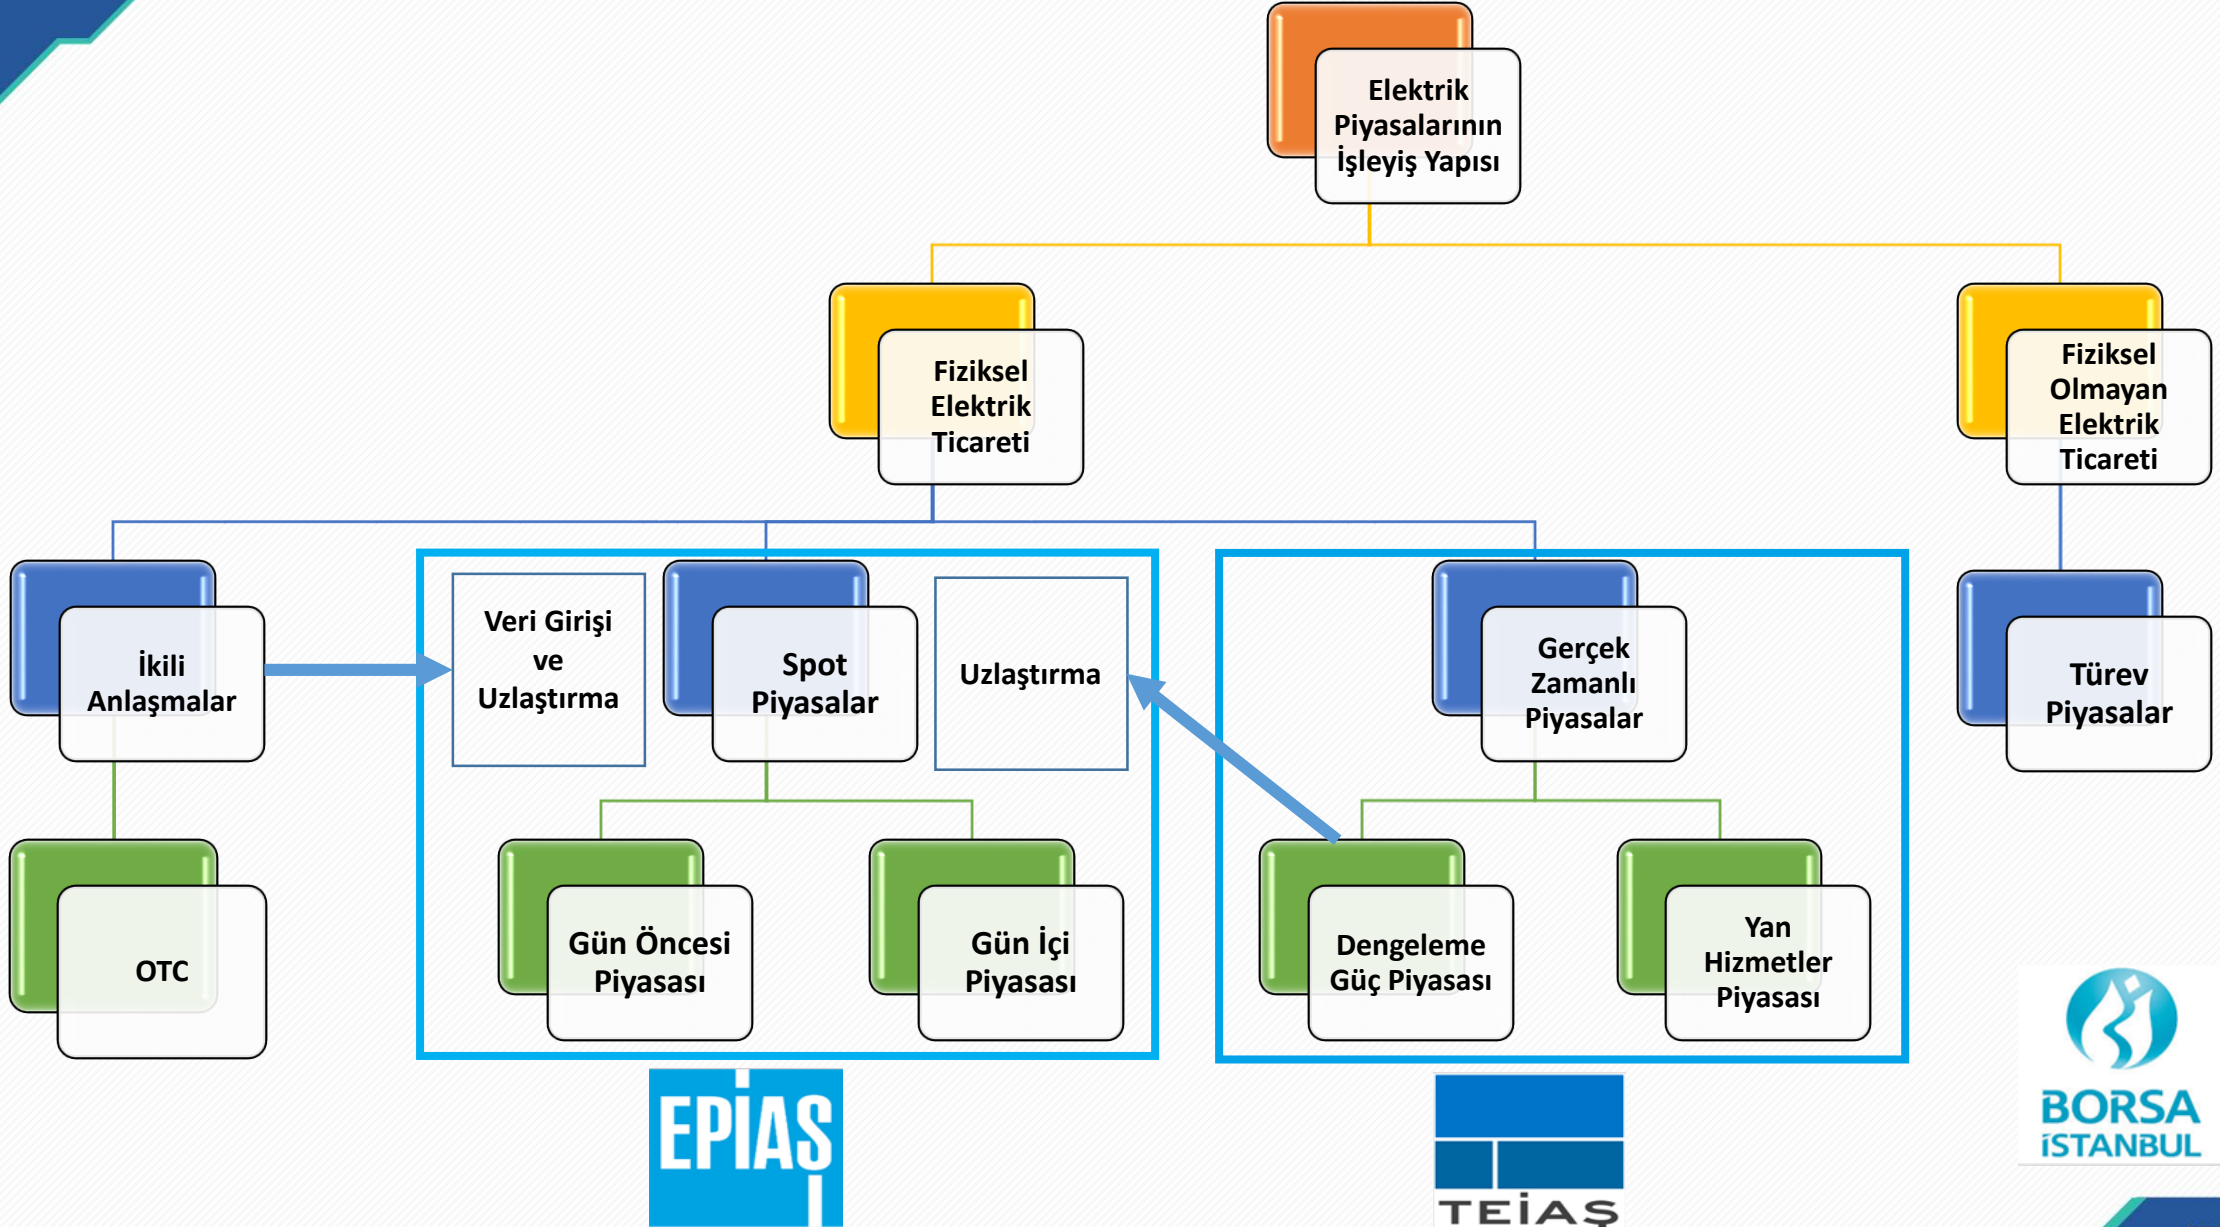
Elektrik Piyasalarının İşleyiş Yapısı

Fiziksel Elektrik Ticareti

Fiziksel Olmayan Elektrik Ticareti

İkili Anlaşmalar

Veri Girişi ve Uzlaştırma

Spot Piyasalar

Uzlaştırma

Gerçek Zamanlı Piyasalar

Türev Piyasalar

OTC

Gün Öncesi Piyasası

Gün İçi Piyasası

Dengeleme Güç Piyasası

Yan Hizmetler Piyasası

EPİAŞ

TEİAŞ

BORSA İSTANBUL